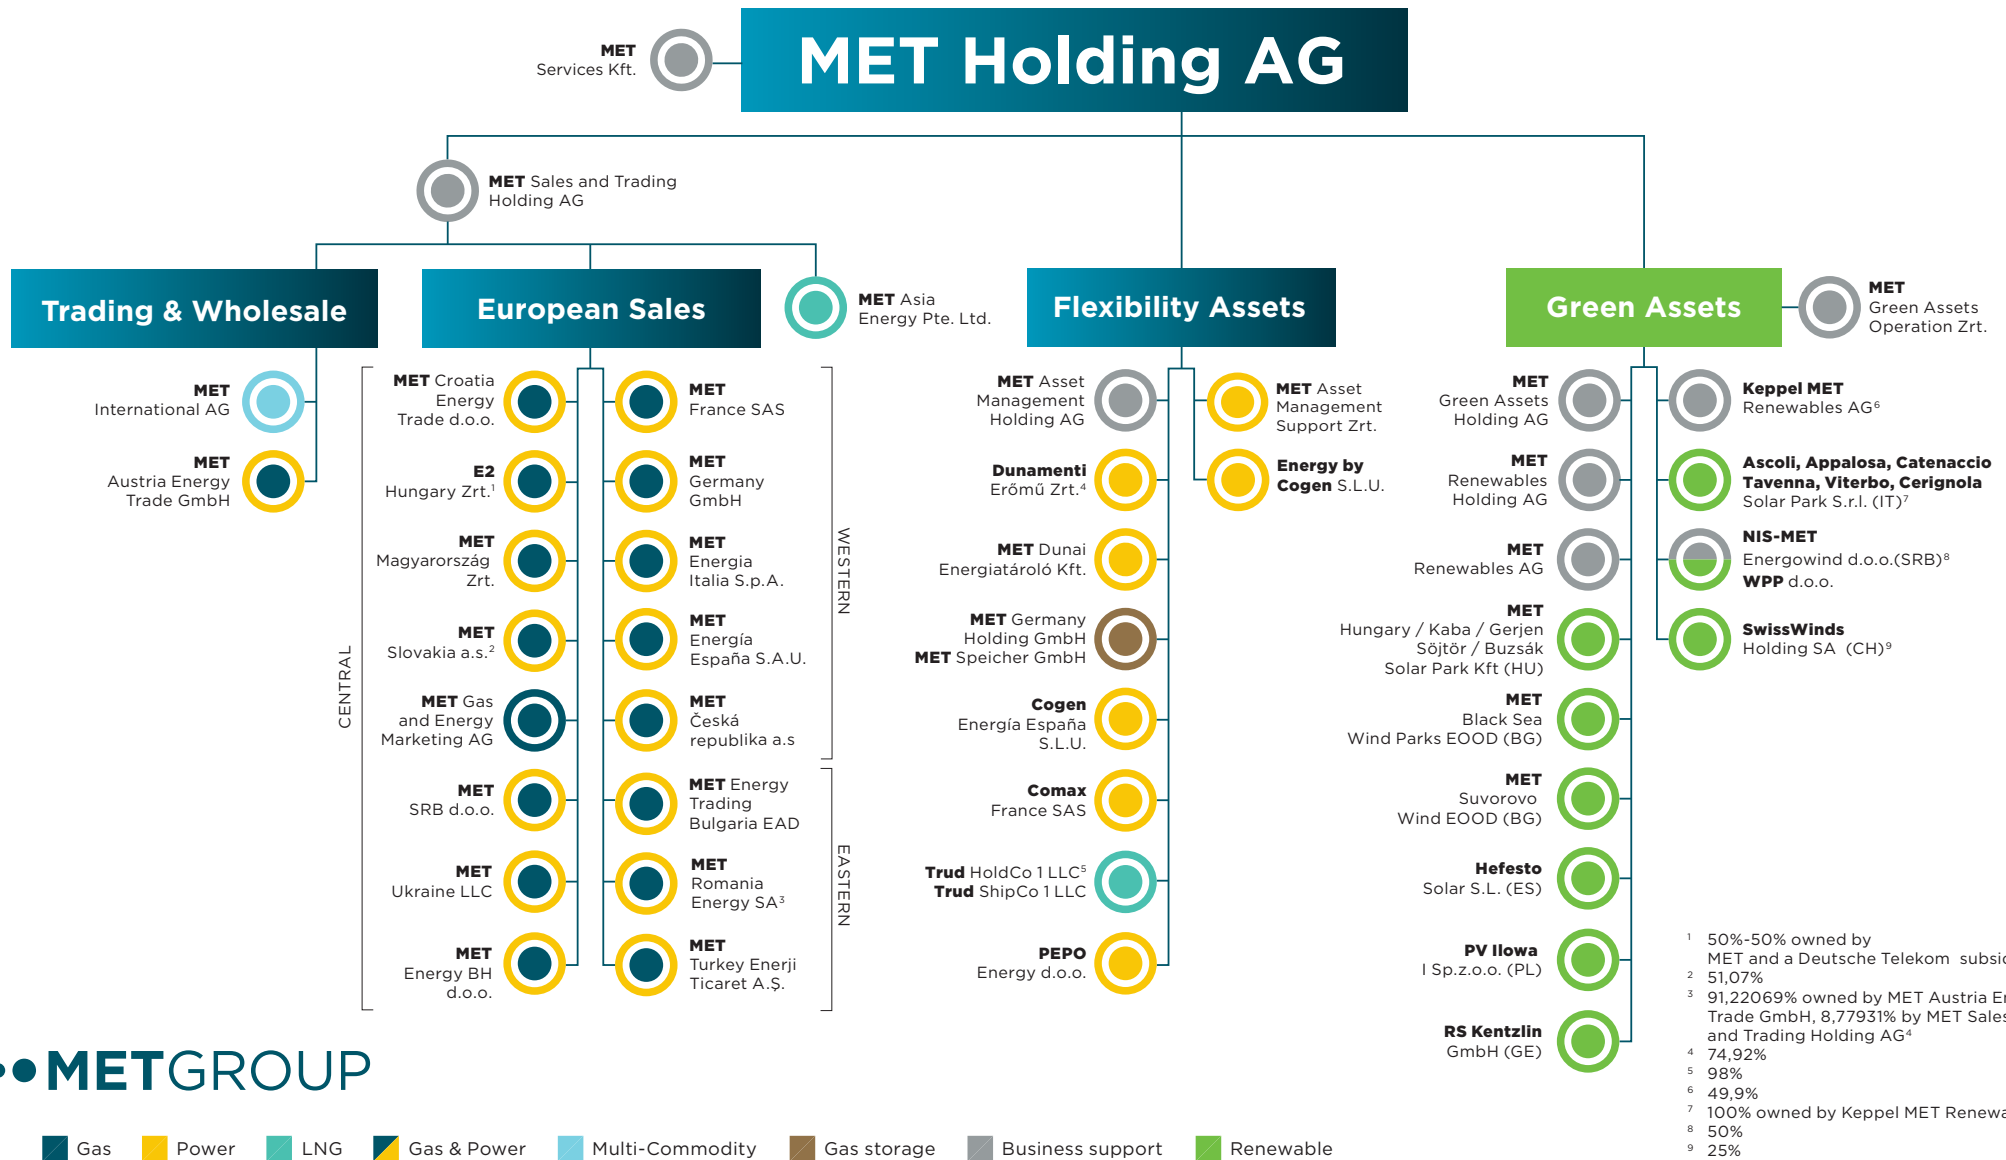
MET Services Kft.

MET Holding AG

MET Sales and Trading Holding AG

Trading & Wholesale

European Sales

MET Asia Energy Pte. Ltd.

Flexibility Assets

Green Assets

MET Green Assets Operation Zrt.

MET International AG

MET Austria Energy Trade GmbH

CENTRAL

MET Croatia Energy Trade d.o.o.

E2 Hungary Zrt.$^1$

MET Magyarország Zrt.

MET Slovakia a.s.$^2$

MET Gas and Energy Marketing AG

MET SRB d.o.o.

MET Ukraine LLC

MET Energy BH d.o.o.

MET France SAS

MET Germany GmbH

MET Energia Italia S.p.A.

MET Energía España S.A.U.

MET Česká republika a.s

WESTERN

MET Energy Trading Bulgaria EAD

MET Romania Energy SA$^3$

MET Turkey Enerji Ticaret A.Ş.

EASTERN

MET Asset Management Holding AG

Dunamenti Erőmű Zrt.$^4$

MET Dunai Energiatároló Kft.

MET Germany Holding GmbH
MET Speicher GmbH

Cogen Energía España S.L.U.

Comax France SAS

Trud HoldCo 1 LLC$^5$
Trud ShipCo 1 LLC

PEPO Energy d.o.o.

MET Asset Management Support Zrt.

Energy by Cogen S.L.U.

MET Green Assets Holding AG

MET Renewables Holding AG

MET Renewables AG

MET Hungary / Kaba / Gerjen Sójtör / Buzsák Solar Park Kft (HU)

MET Black Sea Wind Parks EOOD (BG)

MET Suvorovo Wind EOOD (BG)

Hefesto Solar S.L. (ES)

PV Ilowa I Sp.z.o.o. (PL)

RS Kentzlin GmbH (GE)

Keppel MET Renewables AG$^6$

Ascoli, Appalosa, Catenaccio Tavenna, Viterbo, Cerignola Solar Park S.r.l. (IT)$^7$

NIS-MET Energowind d.o.o.(SRB)$^8$
WPP d.o.o.

SwissWinds Holding SA (CH)$^9$

$^1$ 50%-50% owned by MET and a Deutsche Telekom subsi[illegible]
$^2$ 51,07%
$^3$ 91,22069% owned by MET Austria E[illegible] Trade GmbH, 8,77931% by MET Sale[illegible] and Trading Holding AG$^4$
$^4$ 74,92%
$^5$ 98%
$^6$ 49,9%
$^7$ 100% owned by Keppel MET Renew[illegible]
$^8$ 50%
$^9$ 25%

METGROUP

Gas
Power
LNG
Gas & Power
Multi-Commodity
Gas storage
Business support
Renewable